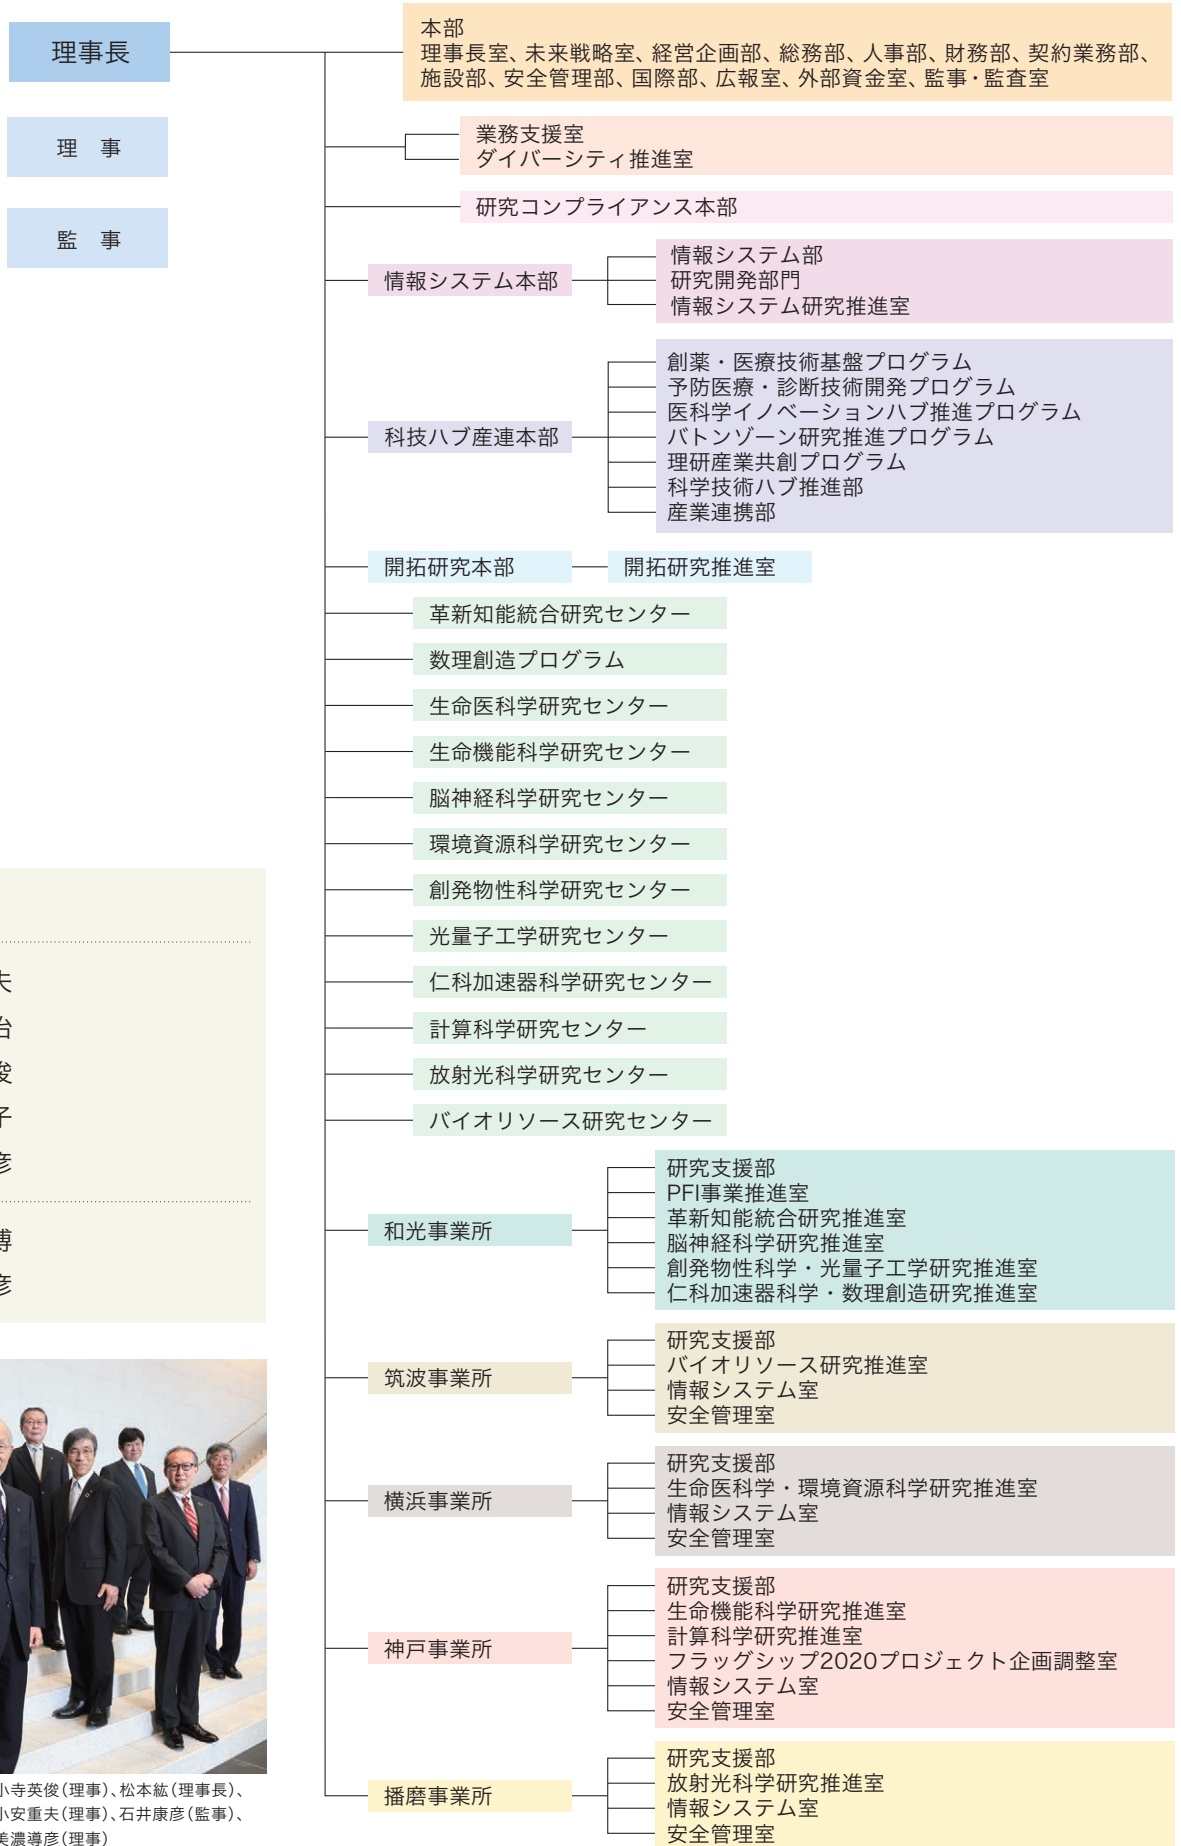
理事長

理　事

監　事

本部
理事長室、未来戦略室、経営企画部、総務部、人事部、財務部、契約業務部、施設部、安全管理部、国際部、広報室、外部資金室、監事・監査室

業務支援室
ダイバーシティ推進室

研究コンプライアンス本部

情報システム本部

情報システム部
研究開発部門
情報システム研究推進室

科技ハブ産連本部

創薬・医療技術基盤プログラム
予防医療・診断技術開発プログラム
医科学イノベーションハブ推進プログラム
バトンゾーン研究推進プログラム
理研産業共創プログラム
科学技術ハブ推進部
産業連携部

開拓研究本部

開拓研究推進室

革新知能統合研究センター

数理創造プログラム

生命医科学研究センター

生命機能科学研究センター

脳神経科学研究センター

環境資源科学研究センター

創発物性科学研究センター

光量子工学研究センター

仁科加速器科学研究センター

計算科学研究センター

放射光科学研究センター

バイオリソース研究センター

和光事業所

研究支援部
PFI事業推進室
革新知能統合研究推進室
脳神経科学研究推進室
創発物性科学・光量子工学研究推進室
仁科加速器科学・数理創造研究推進室

筑波事業所

研究支援部
バイオリソース研究推進室
情報システム室
安全管理室

横浜事業所

研究支援部
生命医科学・環境資源科学研究推進室
情報システム室
安全管理室

神戸事業所

研究支援部
生命機能科学研究推進室
計算科学研究推進室
フラッグシップ2020プロジェクト企画調整室
情報システム室
安全管理室

播磨事業所

研究支援部
放射光科学研究推進室
情報システム室
安全管理室

夫
治
俊
子
彦
博
彦

小寺英俊(理事)、松本紘(理事長)、
小安重夫(理事)、石井康彦(監事)、
美濃導彦(理事)